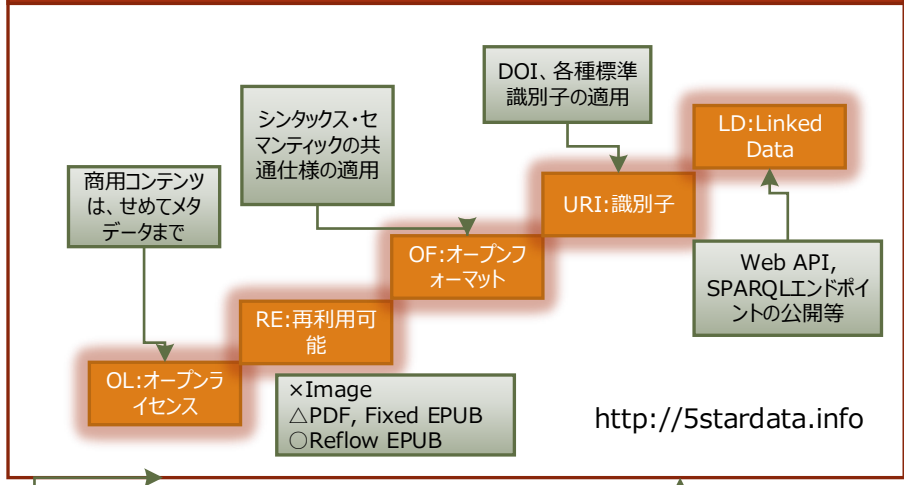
DOI、各種標準識別子の適用

LD:Linked Data

シンタックス・セマンティックの共通仕様の適用

URI:識別子

商用コンテンツは、せめてメタデータまで

OF:オープンフォーマット

Web API, SPARQLエンドポイントの公開等

RE:再利用可能

OL:オープンライセンス

×Image
△PDF, Fixed EPUB
○Reflow EPUB

http://5stardata.info